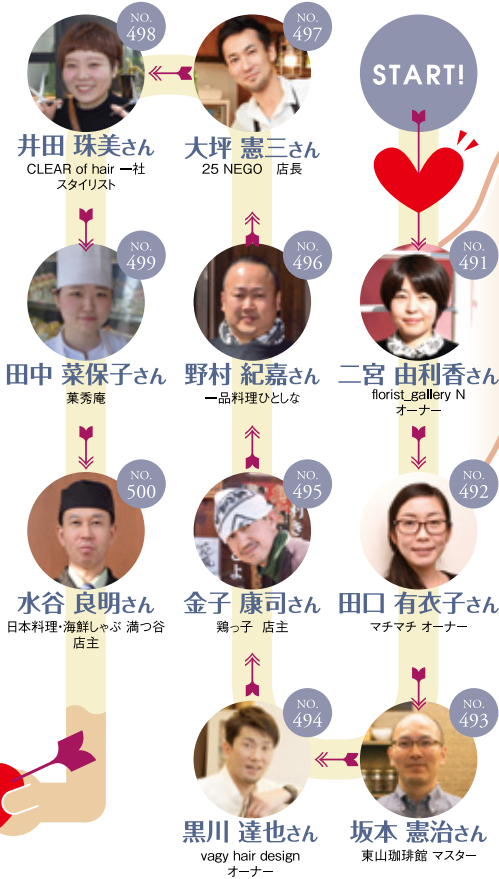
START!

NO. 491
二宮 由利香さん
florist_gallery N
オーナー

NO. 492
田口 有衣子さん
マチマチ オーナー

NO. 493
坂本 憲治さん
東山珈琲館 マスター

NO. 494
黒川 達也さん
vagy hair design
オーナー

NO. 495
金子 康司さん
鶏っ子 店主

NO. 496
野村 紀嘉さん
一品料理ひとしな

NO. 497
大坪 憲三さん
25 NEGO 店長

NO. 498
井田 珠美さん
CLEAR of hair 一社
スタイリスト

NO. 499
田中 菜保子さん
菓秀庵

NO. 500
水谷 良明さん
日本料理・海鮮しゃぶ 満つ谷
店主